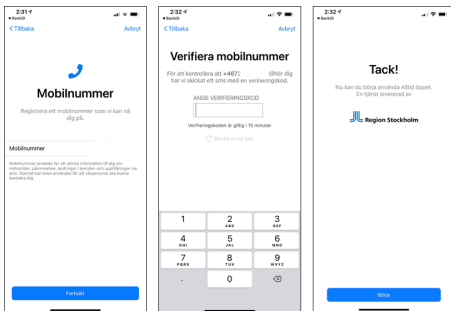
2:31
◂ BankID
< Tillbaka
Avbryt
Mobilnummer
Registrera ett mobilnummer som vi kan nå dig på.
Mobilnummer
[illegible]
Fortsätt

2:32
◂ BankID
< Tillbaka
Avbryt
Verifiera mobilnummer
För att kontrollera att +467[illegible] tillhör dig har vi skickat ett sms med en verifieringskod.
ANGE VERIFIERINGSKOD
Verifieringskoden är giltig i 10 minuter
Skicka en ny kod
1
2
ABC
3
DEF
4
GHI
5
JKL
6
MNO
7
PQRS
8
TUV
9
WXYZ
0

2:32
◂ BankID
Tack!
Nu kan du börja använda Alltid öppet. En tjänst levererad av
Region Stockholm
Börja